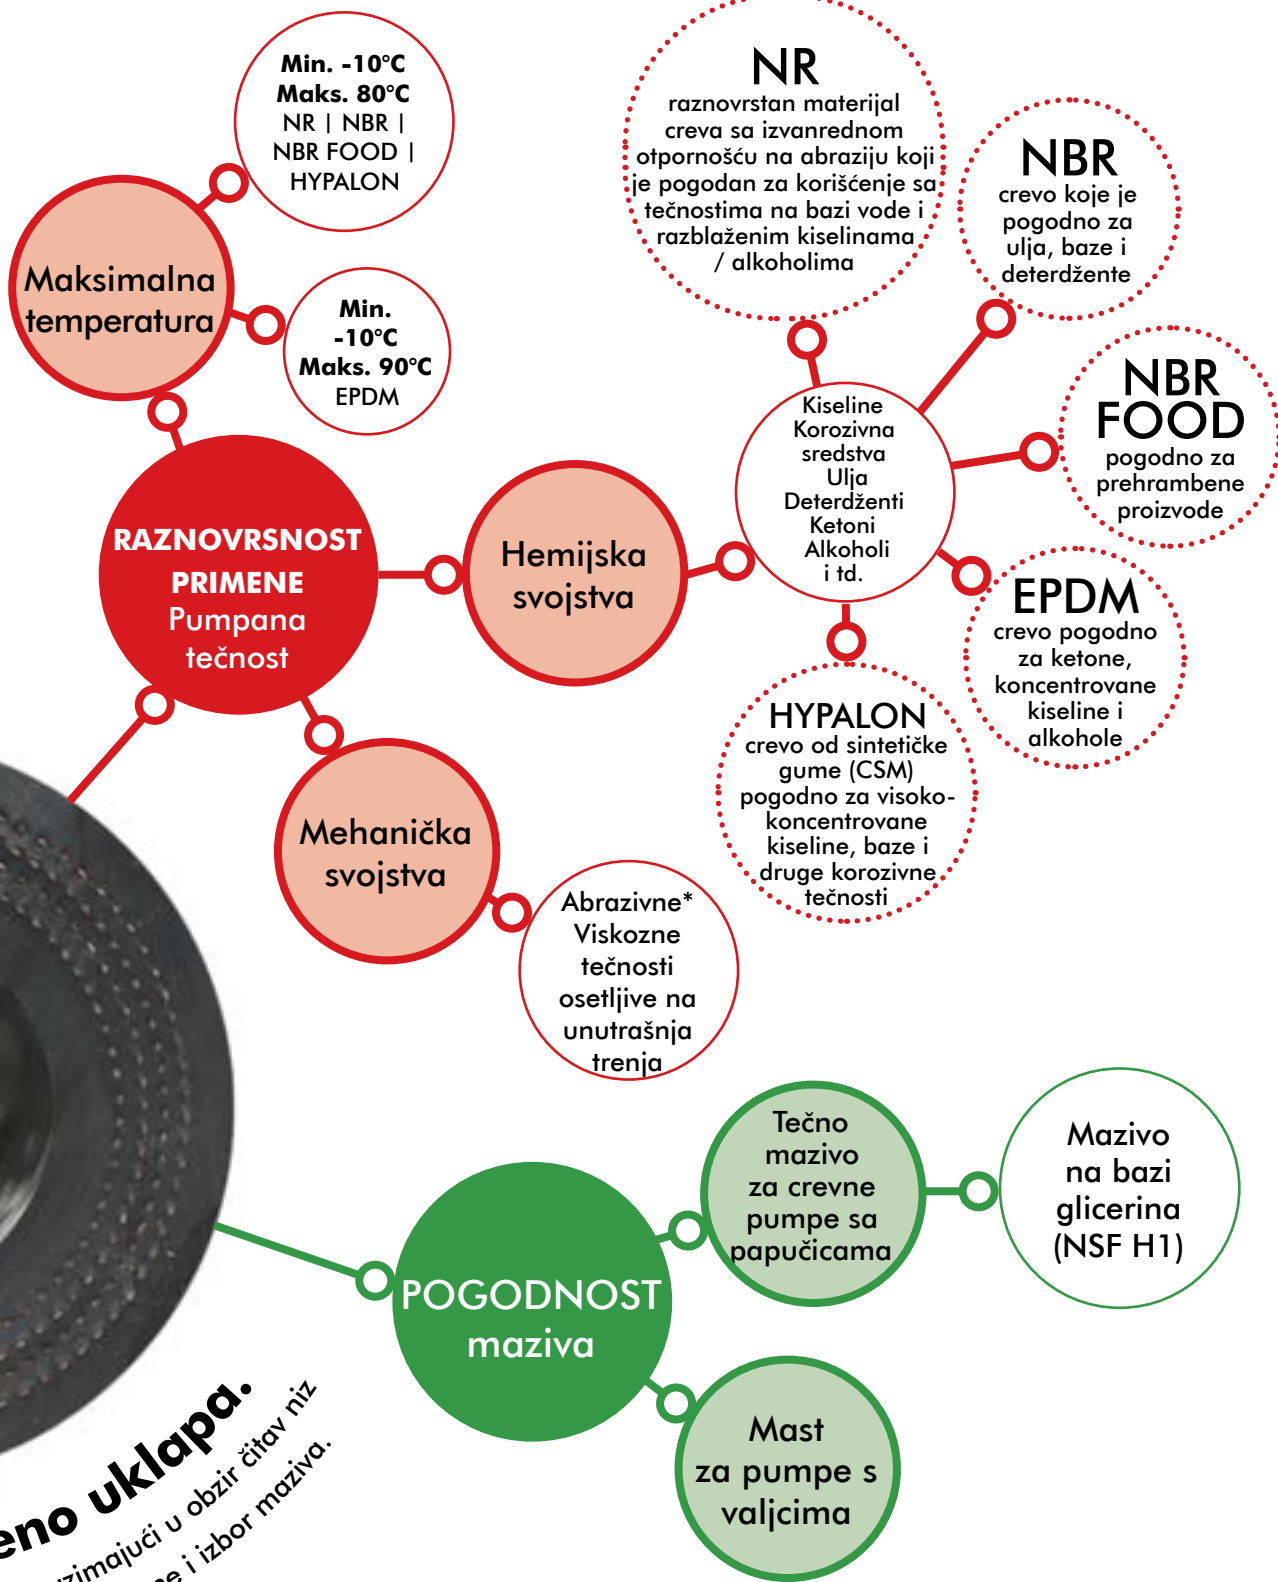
Min. -10°C
Maks. 80°C
NR | NBR | NBR FOOD | HYPALON

Maksimalna temperatura

Min. -10°C
Maks. 90°C
EPDM

RAZNOVRSNOST PRIMENE
Pumpana tečnost

Hemijska svojstva

Mehanička svojstva

Abrazivne*
Viskozne tečnosti osetljive na unutrašnja trenja

NR
raznovrstan materijal creva sa izvanrednom otpornošću na abraziju koji je pogodan za korišćenje sa tečnostima na bazi vode i razblaženim kiselinama / alkoholima

NBR
crevo koje je pogodno za ulja, baze i deterdžente

Kiseline
Korozivna sredstva
Ulja
Deterdženti
Ketoni
Alkoholi
i td.

NBR FOOD
pogodno za prehrambene proizvode

EPDM
crevo pogodno za ketone, koncentrovane kiseline i alkohole

HYPALON
crevo od sintetičke gume (CSM) pogodno za visoko-koncentrovane kiseline, baze i druge korozivne tečnosti

POGODNOST maziva

Tečno mazivo za crevne pumpe sa papučicama

Mazivo na bazi glicerina (NSF H1)

Mast za pumpe s valjcima

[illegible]eno uklapa.
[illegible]zimajući u obzir čitav niz
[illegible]e i izbor maziva.